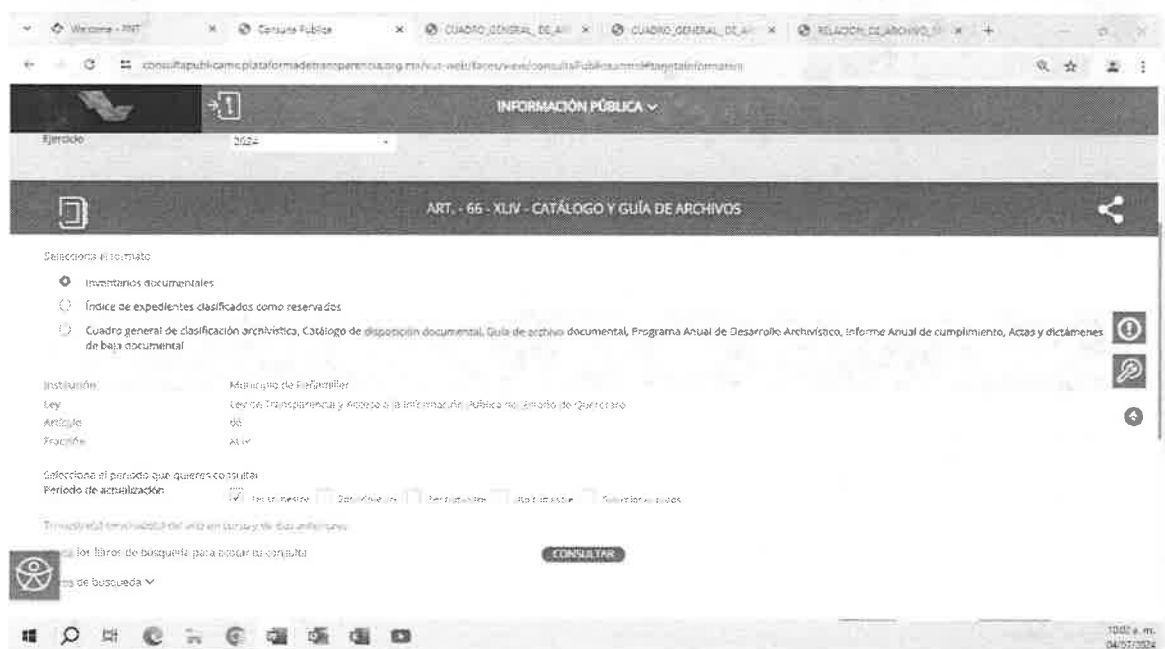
Welcome - PNT | Consulta Pública | CUADRO_GENERAL_DE_AR | CUADRO_GENERAL_DE_AR | RELACION_DE_ARCHIVO

consultapublicamx.plataformadetransparencia.org.mx/vut-web/faces/view/consultaPublica.xhtml#tarjetaInformativa

INFORMACIÓN PÚBLICA

Ejercicio 2024

ART. - 66 - XLIV - CATÁLOGO Y GUÍA DE ARCHIVOS

Selecciona el formato

Inventarios documentales

Índice de expedientes clasificados como reservados

Cuadro general de clasificación archivística, Catálogo de disposición documental, Guía de archivo documental, Programa Anual de Desarrollo Archivístico, Informe Anual de cumplimiento, Actas y dictámenes de baja documental

Institución: Municipio de Peñamiller
Ley: Ley de Transparencia y Acceso a la Información Pública del Estado de Querétaro
Artículo: 66
Fracción: XLIV

Selecciona el periodo que quieres consultar
Periodo de actualización: 1er trimestre 2do trimestre 3er trimestre 4to trimestre Seleccionar todos

Trimestral (en relación) del año en curso y de dos anteriores

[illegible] los filtros de búsqueda para acotar la consulta

CONSULTAR

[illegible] de búsqueda

10:02 a. m.
04/07/2024